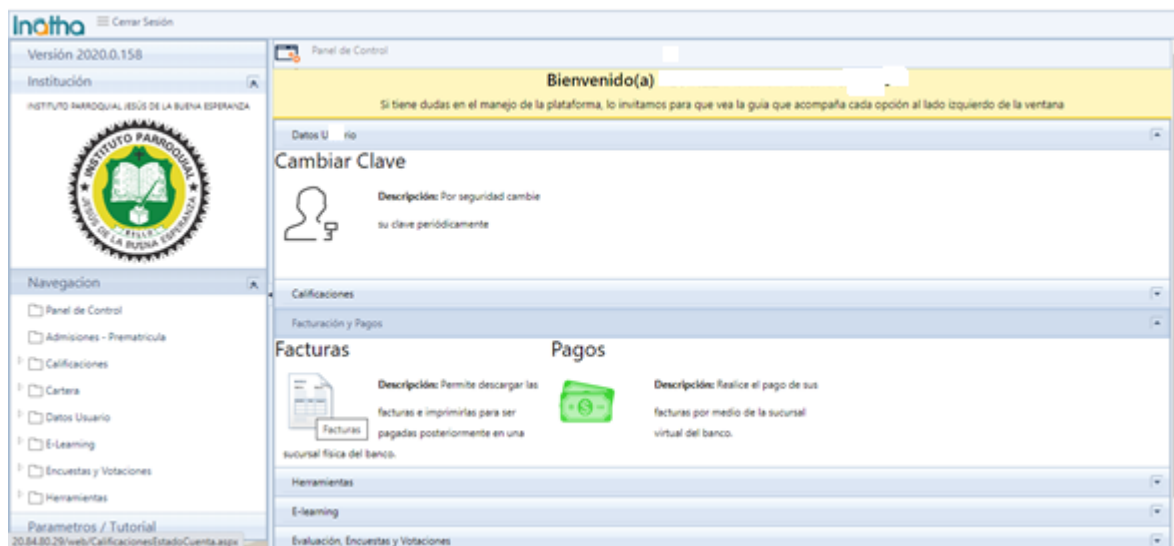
Inotha Cerrar Sesión

Versión 2020.0.158

Institución

INSTITUTO PARROQUIAL JESÚS DE LA BUENA ESPERANZA

INSTITUTO PARROQUIAL JESÚS DE LA BUENA ESPERANZA

Navegacion

Panel de Control
Admisiones - Prematricula
Calificaciones
Cartera
Datos Usuario
E-Learning
Encuestas y Votaciones
Herramientas

Parametros / Tutorial

20.84.80.29/web/CalificacionesEstadoCuenta.aspx

Panel de Control

Bienvenido(a)

Si tiene dudas en el manejo de la plataforma, lo invitamos para que vea la guía que acompaña cada opción al lado izquierdo de la ventana

Datos U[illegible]rio

Cambiar Clave

Descripción: Por seguridad cambie su clave periódicamente

Calificaciones

Facturación y Pagos

Facturas

Descripción: Permite descargar las facturas e imprimirlas para ser pagadas posteriormente en una sucursal física del banco.

Facturas

Pagos

Descripción: Realice el pago de sus facturas por medio de la sucursal virtual del banco.

Herramientas

E-learning

Evaluación, Encuestas y Votaciones